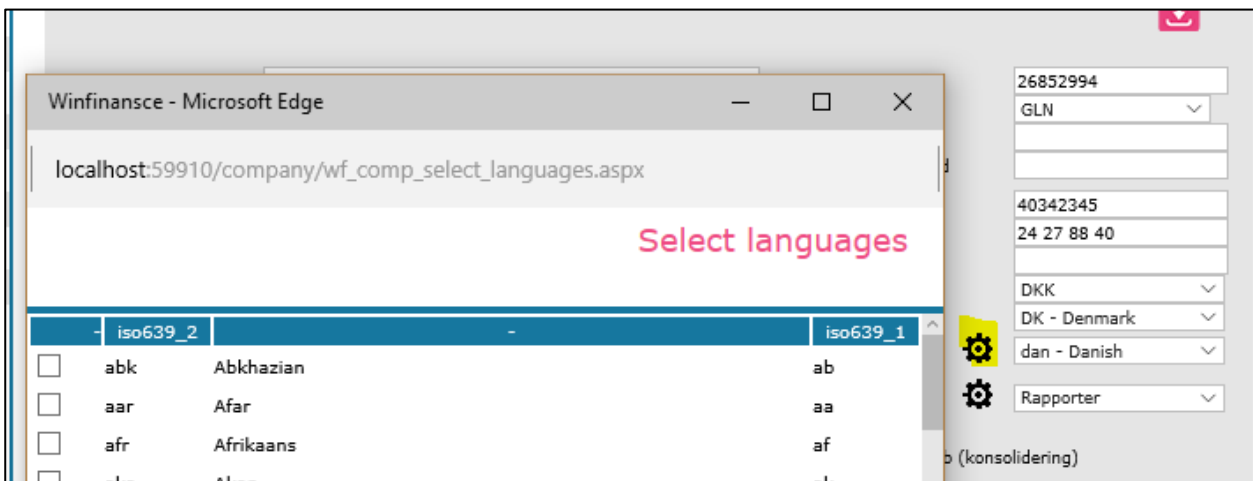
Winfinansce - Microsoft Edge

localhost:59910/company/wf_comp_select_languages.aspx

Select languages

| - | iso639_2 | - | iso639_1 |
|---|---|---|---|
| ☐ | abk | Abkhazian | ab |
| ☐ | aar | Afar | aa |
| ☐ | afr | Afrikaans | af |
| ☐ | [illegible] | Akan | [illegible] |

26852994
GLN

40342345
24 27 88 40

DKK
DK - Denmark
dan - Danish
Rapporter

p (konsolidering)